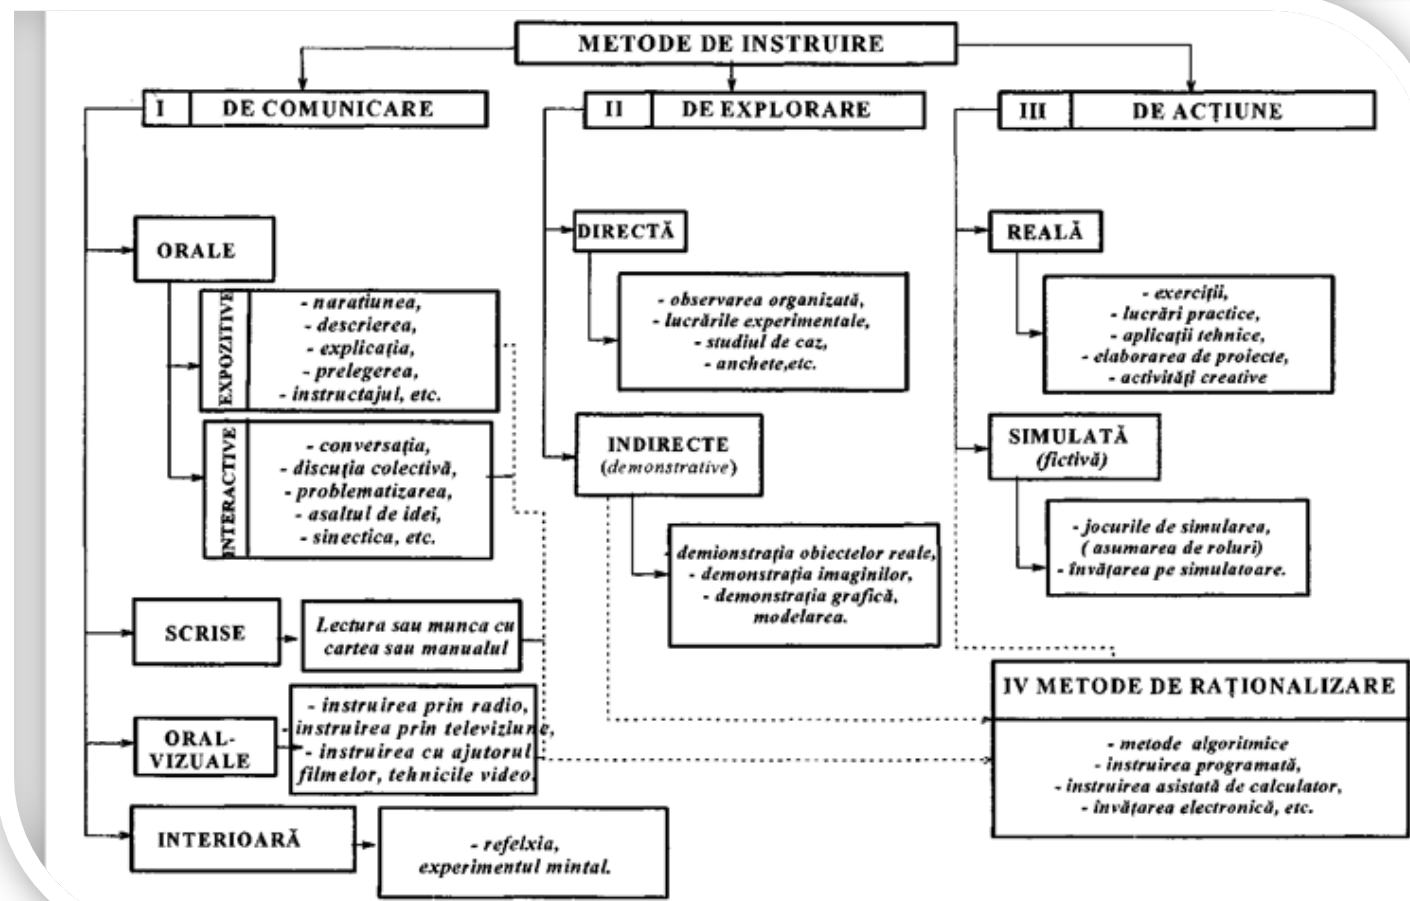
METODE DE INSTRUIRE

I DE COMUNICARE

II DE EXPLORARE

III DE ACȚIUNE

ORALE

EXPOZITIVE

- naratiunea,
- descrierea,
- explicația,
- prelegerea,
- instructajul, etc.

INTERACTIVE

- conversația,
- discuția colectivă,
- problematizarea,
- asaltul de idei,
- sinectica, etc.

SCRISE

Lectura sau munca cu cartea sau manualul

ORAL-VIZUALE

- instruirea prin radio,
- instruirea prin televiziune,
- instruirea cu ajutorul filmelor, tehnicile video.

INTERIOARĂ

- refelxia,
experimentul mintal.

DIRECTĂ

- observarea organizată,
- lucrările experimentale,
- studiul de caz,
- anchete,etc.

INDIRECTE
(demonstrative)

- demionstrația obiectelor reale,
- demonstrația imaginilor,
- demonstrația grafică,
modelarea.

REALĂ

- exerciții,
- lucrări practice,
- aplicații tehnice,
- elaborarea de proiecte,
- activități creative

SIMULATĂ
(fictivă)

- jocurile de simularea,
( asumarea de roluri)
- învățarea pe simulatoare.

IV METODE DE RAȚIONALIZARE

- metode algoritmice
- instruirea programată,
- instruirea asistată de calculator,
- învățarea electronică, etc.